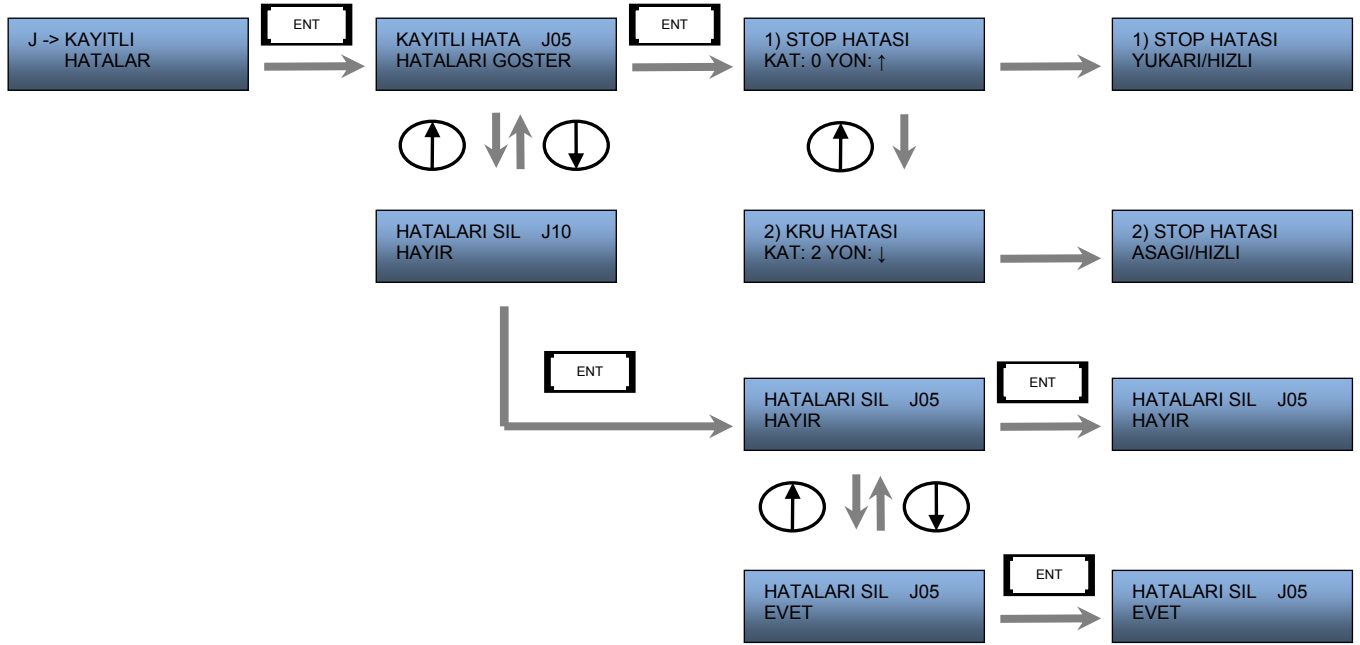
J -> KAYITLI
HATALAR

ENT

KAYITLI HATA J05
HATALARI GOSTER

ENT

1) STOP HATASI
KAT: 0 YON: ↑

1) STOP HATASI
YUKARI/HIZLI

HATALARI SIL J10
HAYIR

2) KRU HATASI
KAT: 2 YON: ↓

2) STOP HATASI
ASAGI/HIZLI

ENT

HATALARI SIL J05
HAYIR

ENT

HATALARI SIL J05
HAYIR

HATALARI SIL J05
EVET

ENT

HATALARI SIL J05
EVET